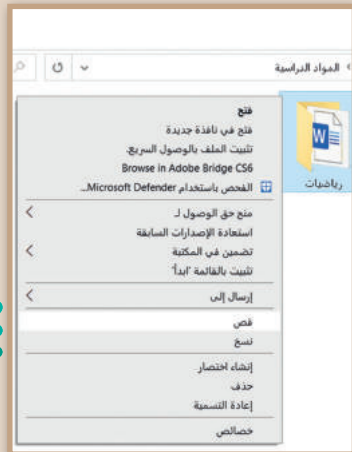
المواد الدراسية
رياضيات
فتح
فتح في نافذة جديدة
تثبيت الملف بالوصول السريع
Browse in Adobe Bridge CS6
الفحص باستخدام Microsoft Defender...
منح حق الوصول لـ
استعادة الإصدارات السابقة
تضمين في المكتبة
تثبيت بالقائمة "ابدأ"
إرسال إلى
قص
نسخ
إنشاء اختصار
حذف
إعادة التسمية
خصائص